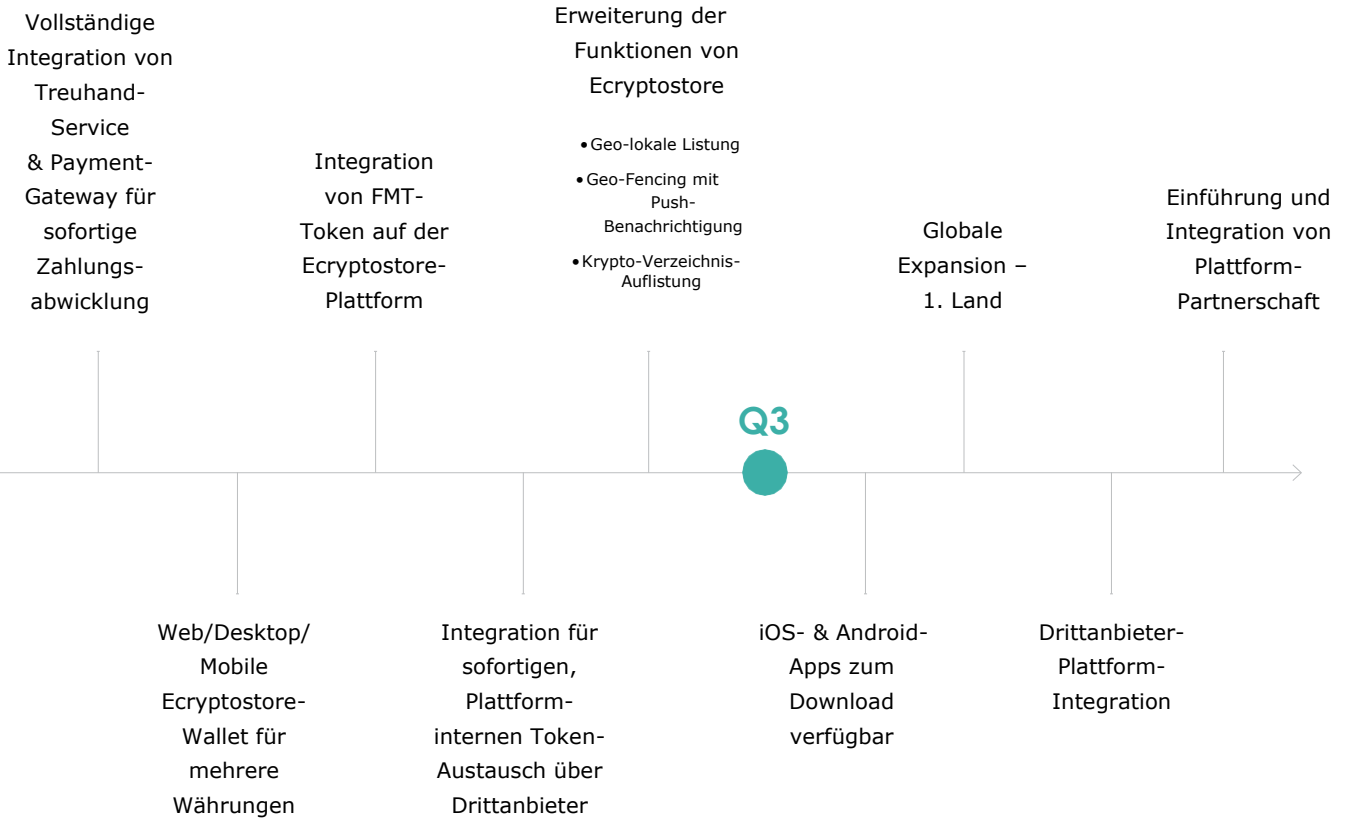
Vollständige Integration von Treuhand-Service & Payment-Gateway für sofortige Zahlungsabwicklung

Integration von FMT-Token auf der Ecryptostore-Plattform

Erweiterung der Funktionen von Ecryptostore

• Geo-lokale Listung
• Geo-Fencing mit Push-Benachrichtigung
• Krypto-Verzeichnis-Auflistung

Globale Expansion – 1. Land

Einführung und Integration von Plattform-Partnerschaft

Q3

Web/Desktop/ Mobile Ecryptostore-Wallet für mehrere Währungen

Integration für sofortigen, Plattform-internen Token-Austausch über Drittanbieter

iOS- & Android-Apps zum Download verfügbar

Drittanbieter-Plattform-Integration